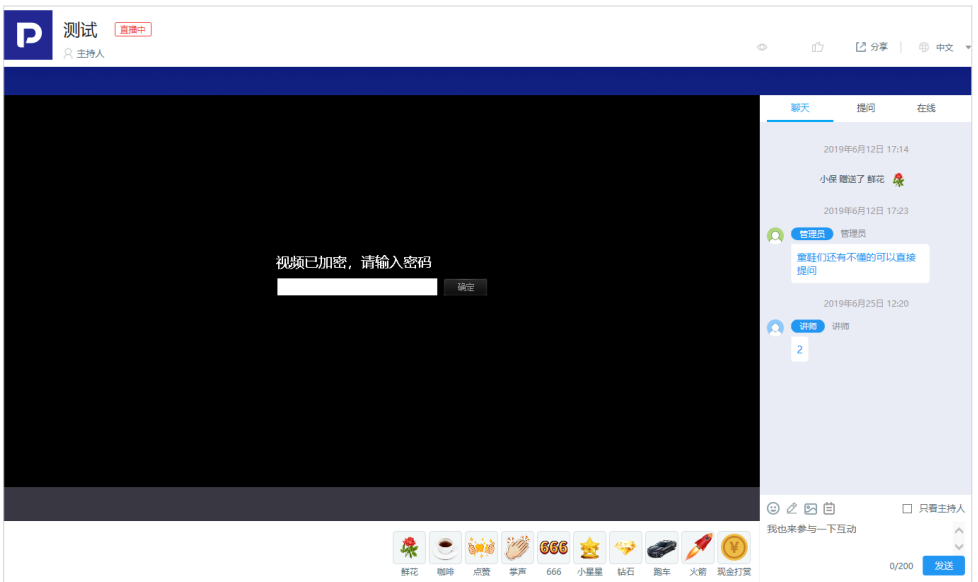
测试 直播中
主持人

分享 中文

视频已加密，请输入密码
确定

聊天 提问 在线

2019年6月12日 17:14
小保 赠送了 鲜花

2019年6月12日 17:23
管理员 管理员
童鞋们还有不懂的可以直接提问

2019年6月25日 12:20
讲师 讲师
2

只看主持人
我也来参与一下互动
0/200
发送

鲜花 咖啡 点赞 掌声 666 小星星 钻石 跑车 火箭 现金打赏